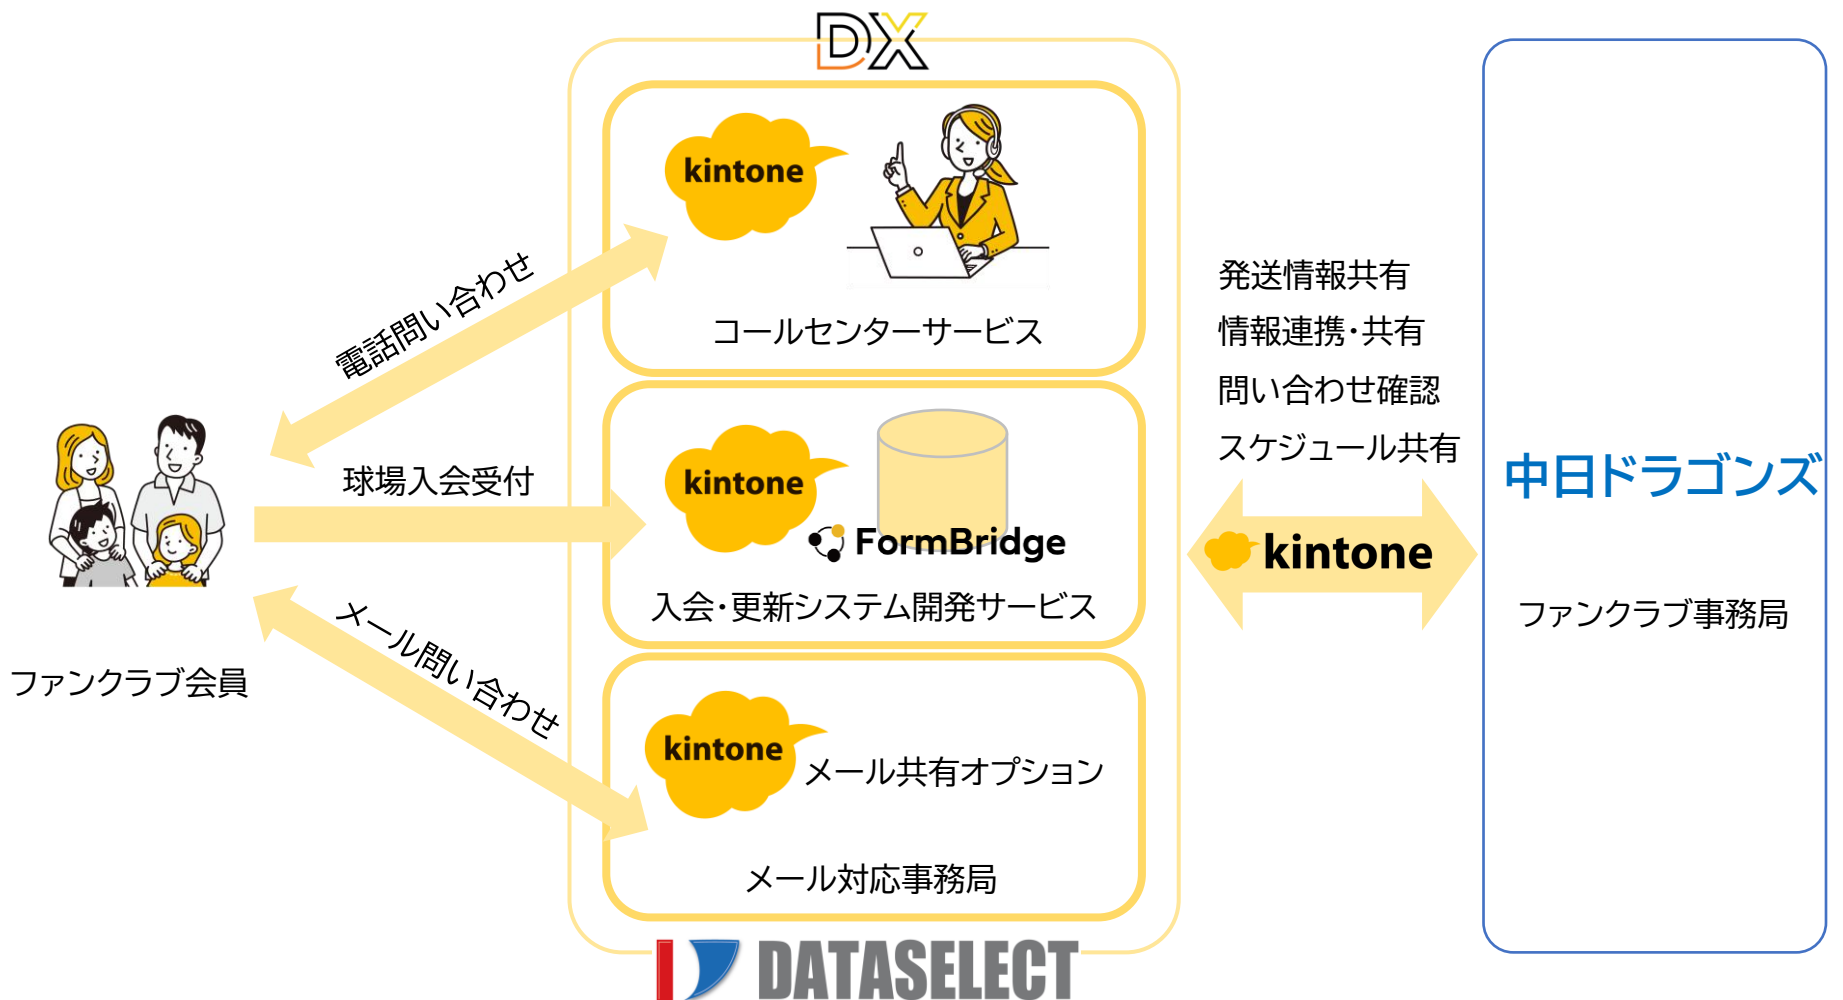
DX

kintone

コールセンターサービス

kintone

FormBridge

入会・更新システム開発サービス

kintone

メール共有オプション

メール対応事務局

DATASELECT

電話問い合わせ

球場入会受付

メール問い合わせ

ファンクラブ会員

発送情報共有

情報連携・共有

問い合わせ確認

スケジュール共有

kintone

中日ドラゴンズ

ファンクラブ事務局